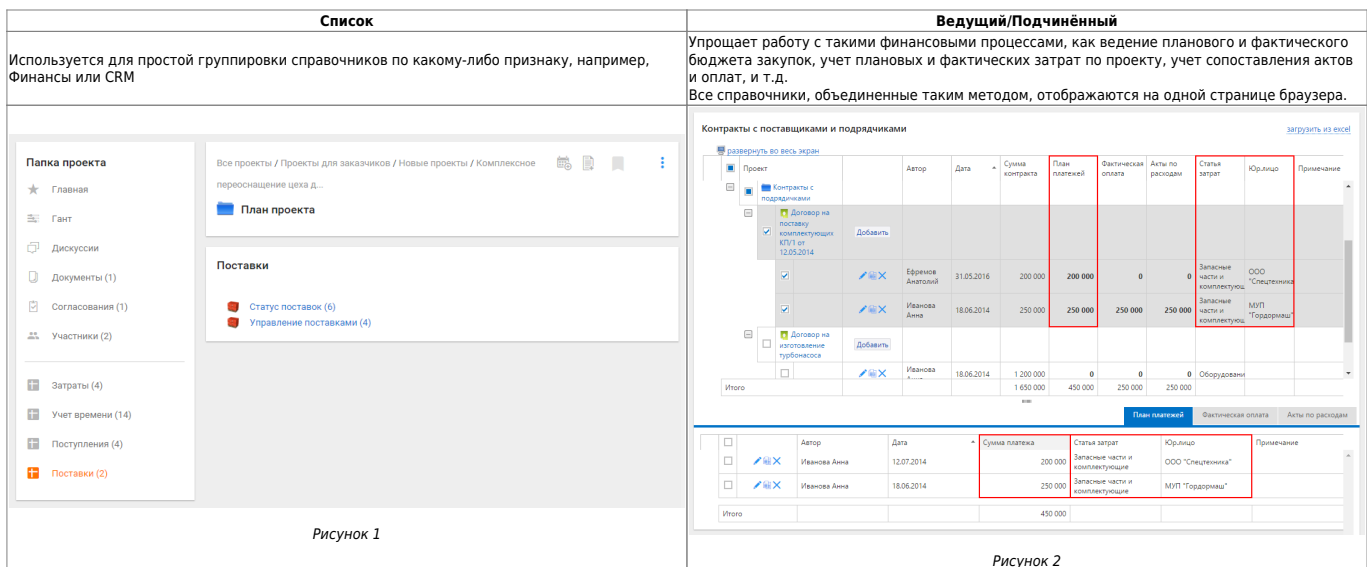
| Список | Ведущий/Подчинённый |
|---|---|
| Используется для простой группировки справочников по какому-либо признаку, например, Финансы или CRM | Упрощает работу с такими финансовыми процессами, как ведение планового и фактического бюджета закупок, учет плановых и фактических затрат по проекту, учет сопоставления актов и оплат, и т.д. Все справочники, объединенные таким методом, отображаются на одной странице браузера. |

Папка проекта
Главная
Гант
Дискуссии
Документы (1)
Согласования (1)
Участники (2)
Затраты (4)
Учет времени (14)
Поступления (4)
Поставки (2)

Все проекты / Проекты для заказчиков / Новые проекты / Комплексное переоснащение цеха д...
План проекта

Поставки
Статус поставок (6)
Управление поставками (4)

Рисунок 1

Контракты с поставщиками и подрядчиками
загрузить из excel
развернуть во весь экран

| Проект | | Автор | Дата | Сумма контракта | План платежей | Фактическая оплата | Акты по расходам | Статья затрат | Юр.лицо | Примечание |
|---|---|---|---|---|---|---|---|---|---|---|
| Контракты с подрядчиками | | | | | | | | | | |
| Договор на поставку комплектующих КП/1 от 12.05.2014 | Добавить | | | | | | | | | |
| | | Ефремов Анатолий | 31.05.2016 | 200 000 | 200 000 | 0 | 0 | Запасные части и комплектую | ООО "Спецтехника" | |
| | | Иванова Анна | 18.06.2014 | 250 000 | 250 000 | 250 000 | 250 000 | Запасные части и комплектую | МУП "Гордормаш" | |
| Договор на изготовление турбонасоса | Добавить | | | | | | | | | |
| | | Иванова Анна | 18.06.2014 | 1 200 000 | 0 | 0 | 0 | Оборудовани | | |
| Итого | | | | 1 650 000 | 450 000 | 250 000 | 250 000 | | | |

План платежей | Фактическая оплата | Акты по расходам

| | | Автор | Дата | Сумма платежа | Статья затрат | Юр.лицо | Примечание |
|---|---|---|---|---|---|---|---|
| | | Иванова Анна | 12.07.2014 | 200 000 | Запасные части и комплектующие | ООО "Спецтехника" | |
| | | Иванова Анна | 18.06.2014 | 250 000 | Запасные части и комплектующие | МУП "Гордормаш" | |
| Итого | | | | 450 000 | | | |

Рисунок 2